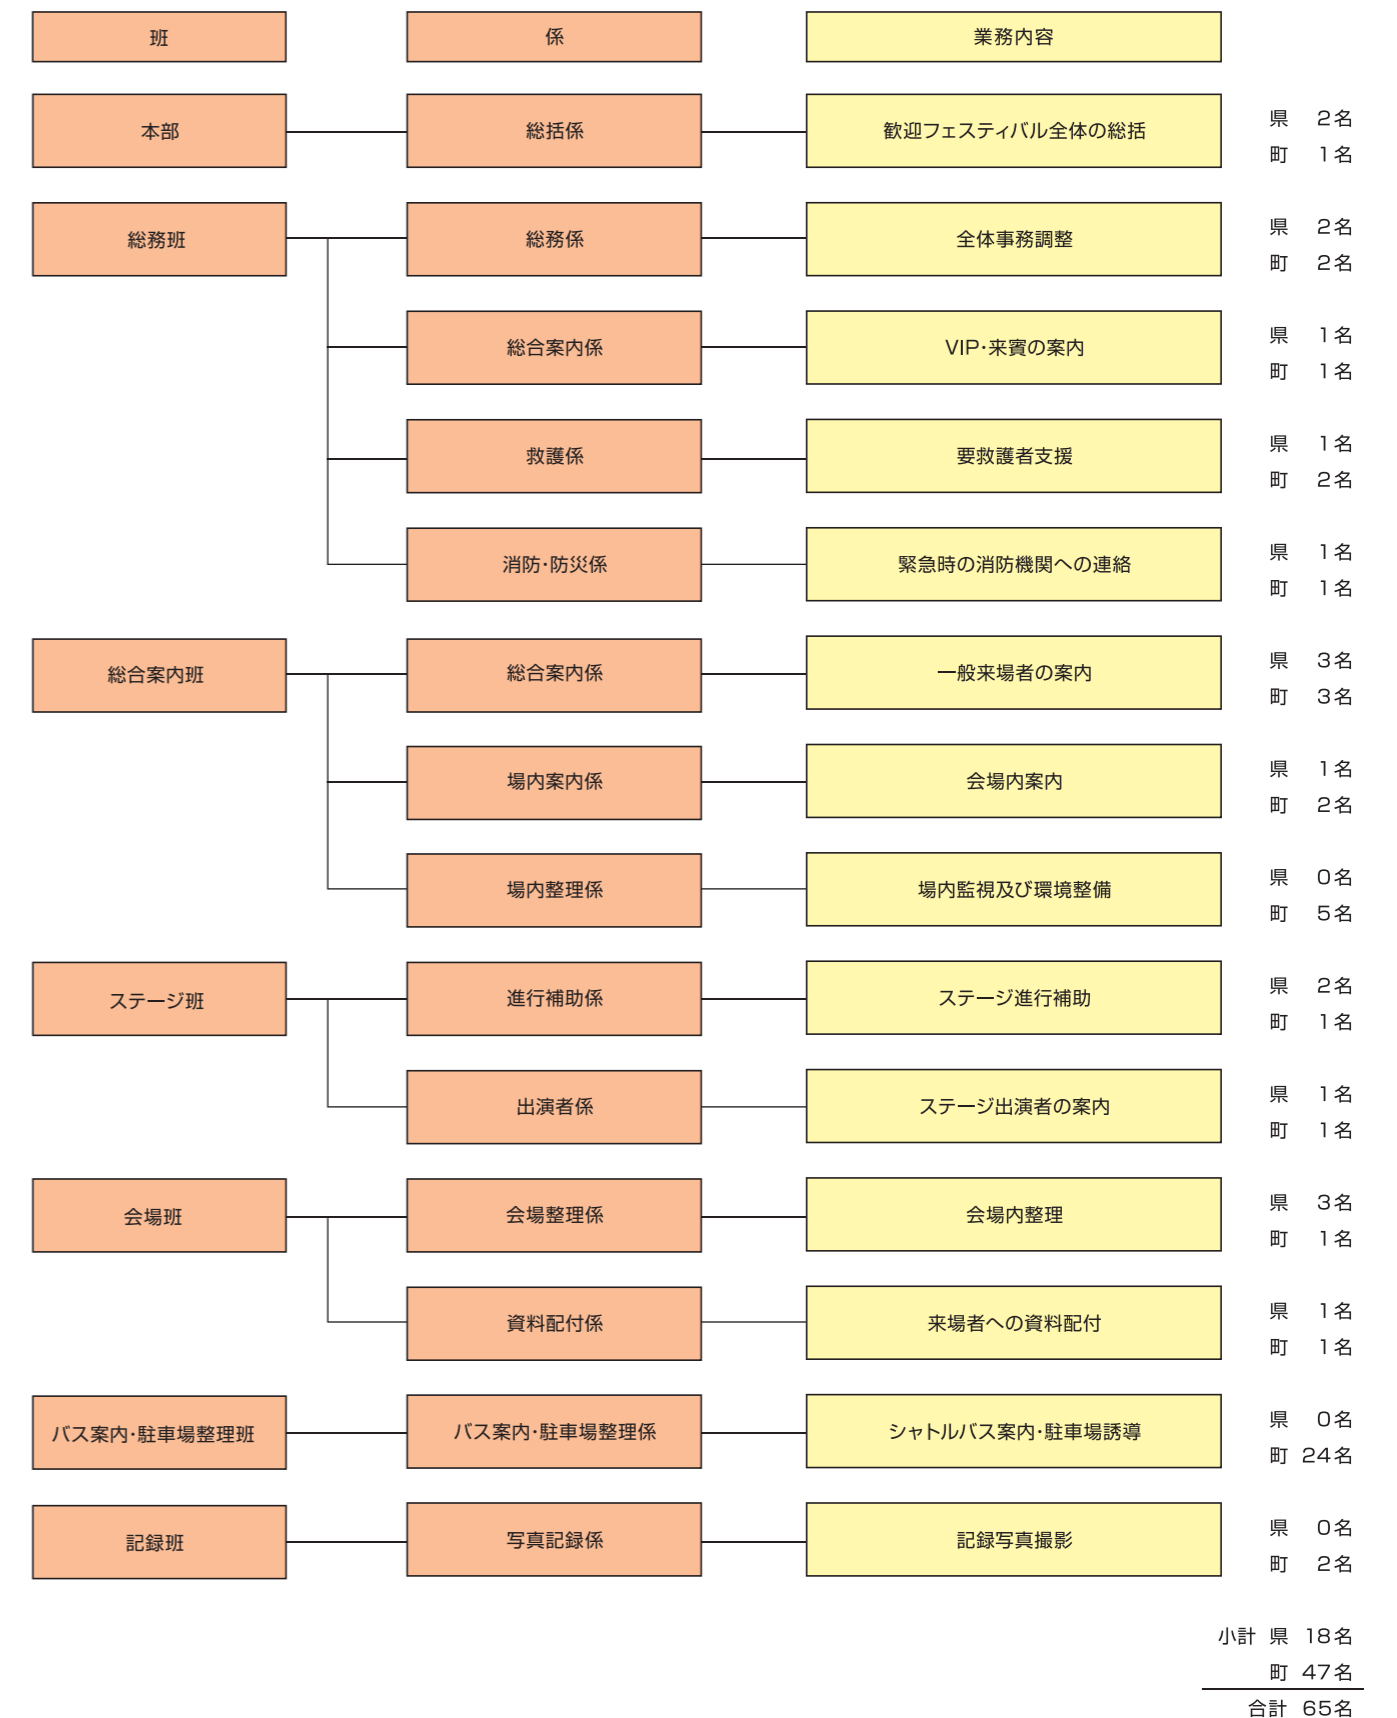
班
係
業務内容

本部
総括係
歓迎フェスティバル全体の総括
県　2名
町　1名

総務班
総務係
全体事務調整
県　2名
町　2名

総合案内係
VIP･来賓の案内
県　1名
町　1名

救護係
要救護者支援
県　1名
町　2名

消防･防災係
緊急時の消防機関への連絡
県　1名
町　1名

総合案内班
総合案内係
一般来場者の案内
県　3名
町　3名

場内案内係
会場内案内
県　1名
町　2名

場内整理係
場内監視及び環境整備
県　0名
町　5名

ステージ班
進行補助係
ステージ進行補助
県　2名
町　1名

出演者係
ステージ出演者の案内
県　1名
町　1名

会場班
会場整理係
会場内整理
県　3名
町　1名

資料配付係
来場者への資料配付
県　1名
町　1名

バス案内･駐車場整理班
バス案内･駐車場整理係
シャトルバス案内･駐車場誘導
県　0名
町　24名

記録班
写真記録係
記録写真撮影
県　0名
町　2名

小計　県　18名
町　47名
合計　65名